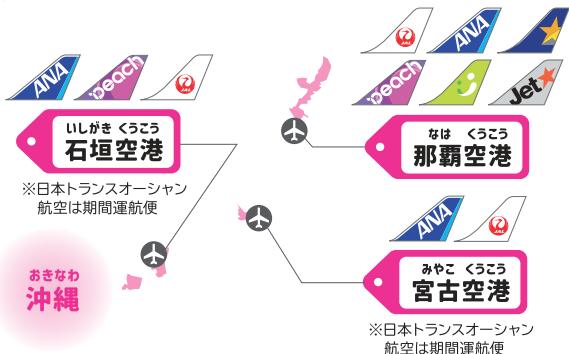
ANA
peach
JAL

いしがき くうこう
石垣空港

※日本トランスオーシャン航空は期間運航便

おきなわ
沖縄

JAL
ANA
peach
Jet

なは くうこう
那覇空港

ANA
JAL

みやこ くうこう
宮古空港

※日本トランスオーシャン航空は期間運航便